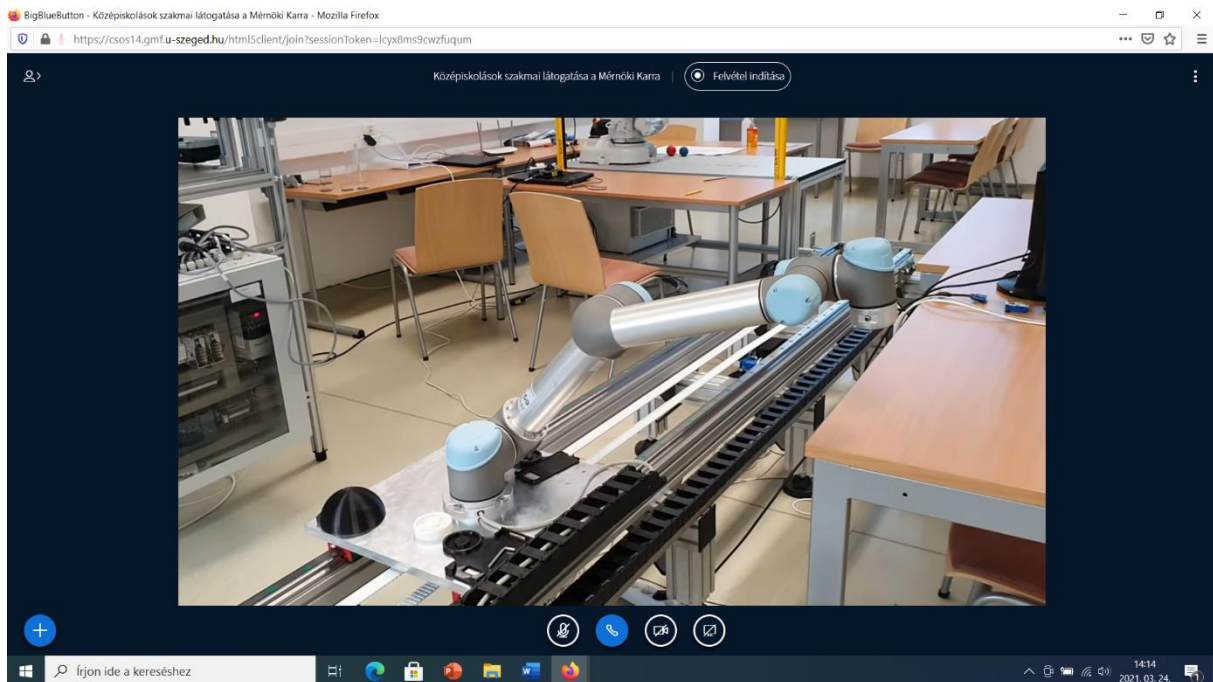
BigBlueButton - Középiskolások szakmai látogatása a Mérnöki Karra - Mozilla Firefox

https://csos14.gmf.u-szeged.hu/html5client/join?sessionToken=lcyx8ms9cwzfuqum

Középiskolások szakmai látogatása a Mérnöki Karra

Felvétel indítása

Írjon ide a kereséshez

14:14
2021. 03. 24.